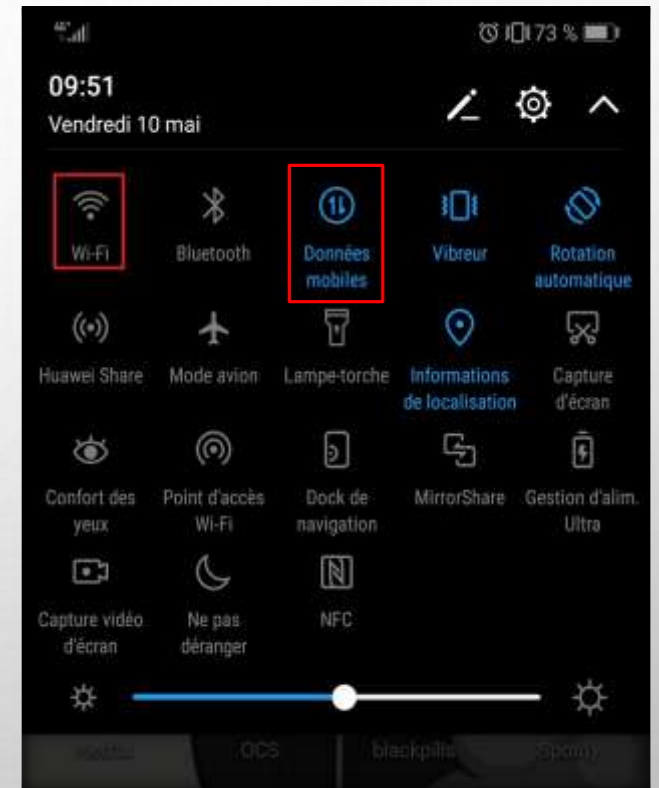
4G

73 %

09:51
Vendredi 10 mai

Wi-Fi
Bluetooth
Données mobiles
Vibreur
Rotation automatique

Huawei Share
Mode avion
Lampe-torche
Informations de localisation
Capture d'écran

Confort des yeux
Point d'accès Wi-Fi
Dock de navigation
MirrorShare
Gestion d'alim. Ultra

Capture vidéo d'écran
Ne pas déranger
NFC

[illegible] OCS blackpills Spotify